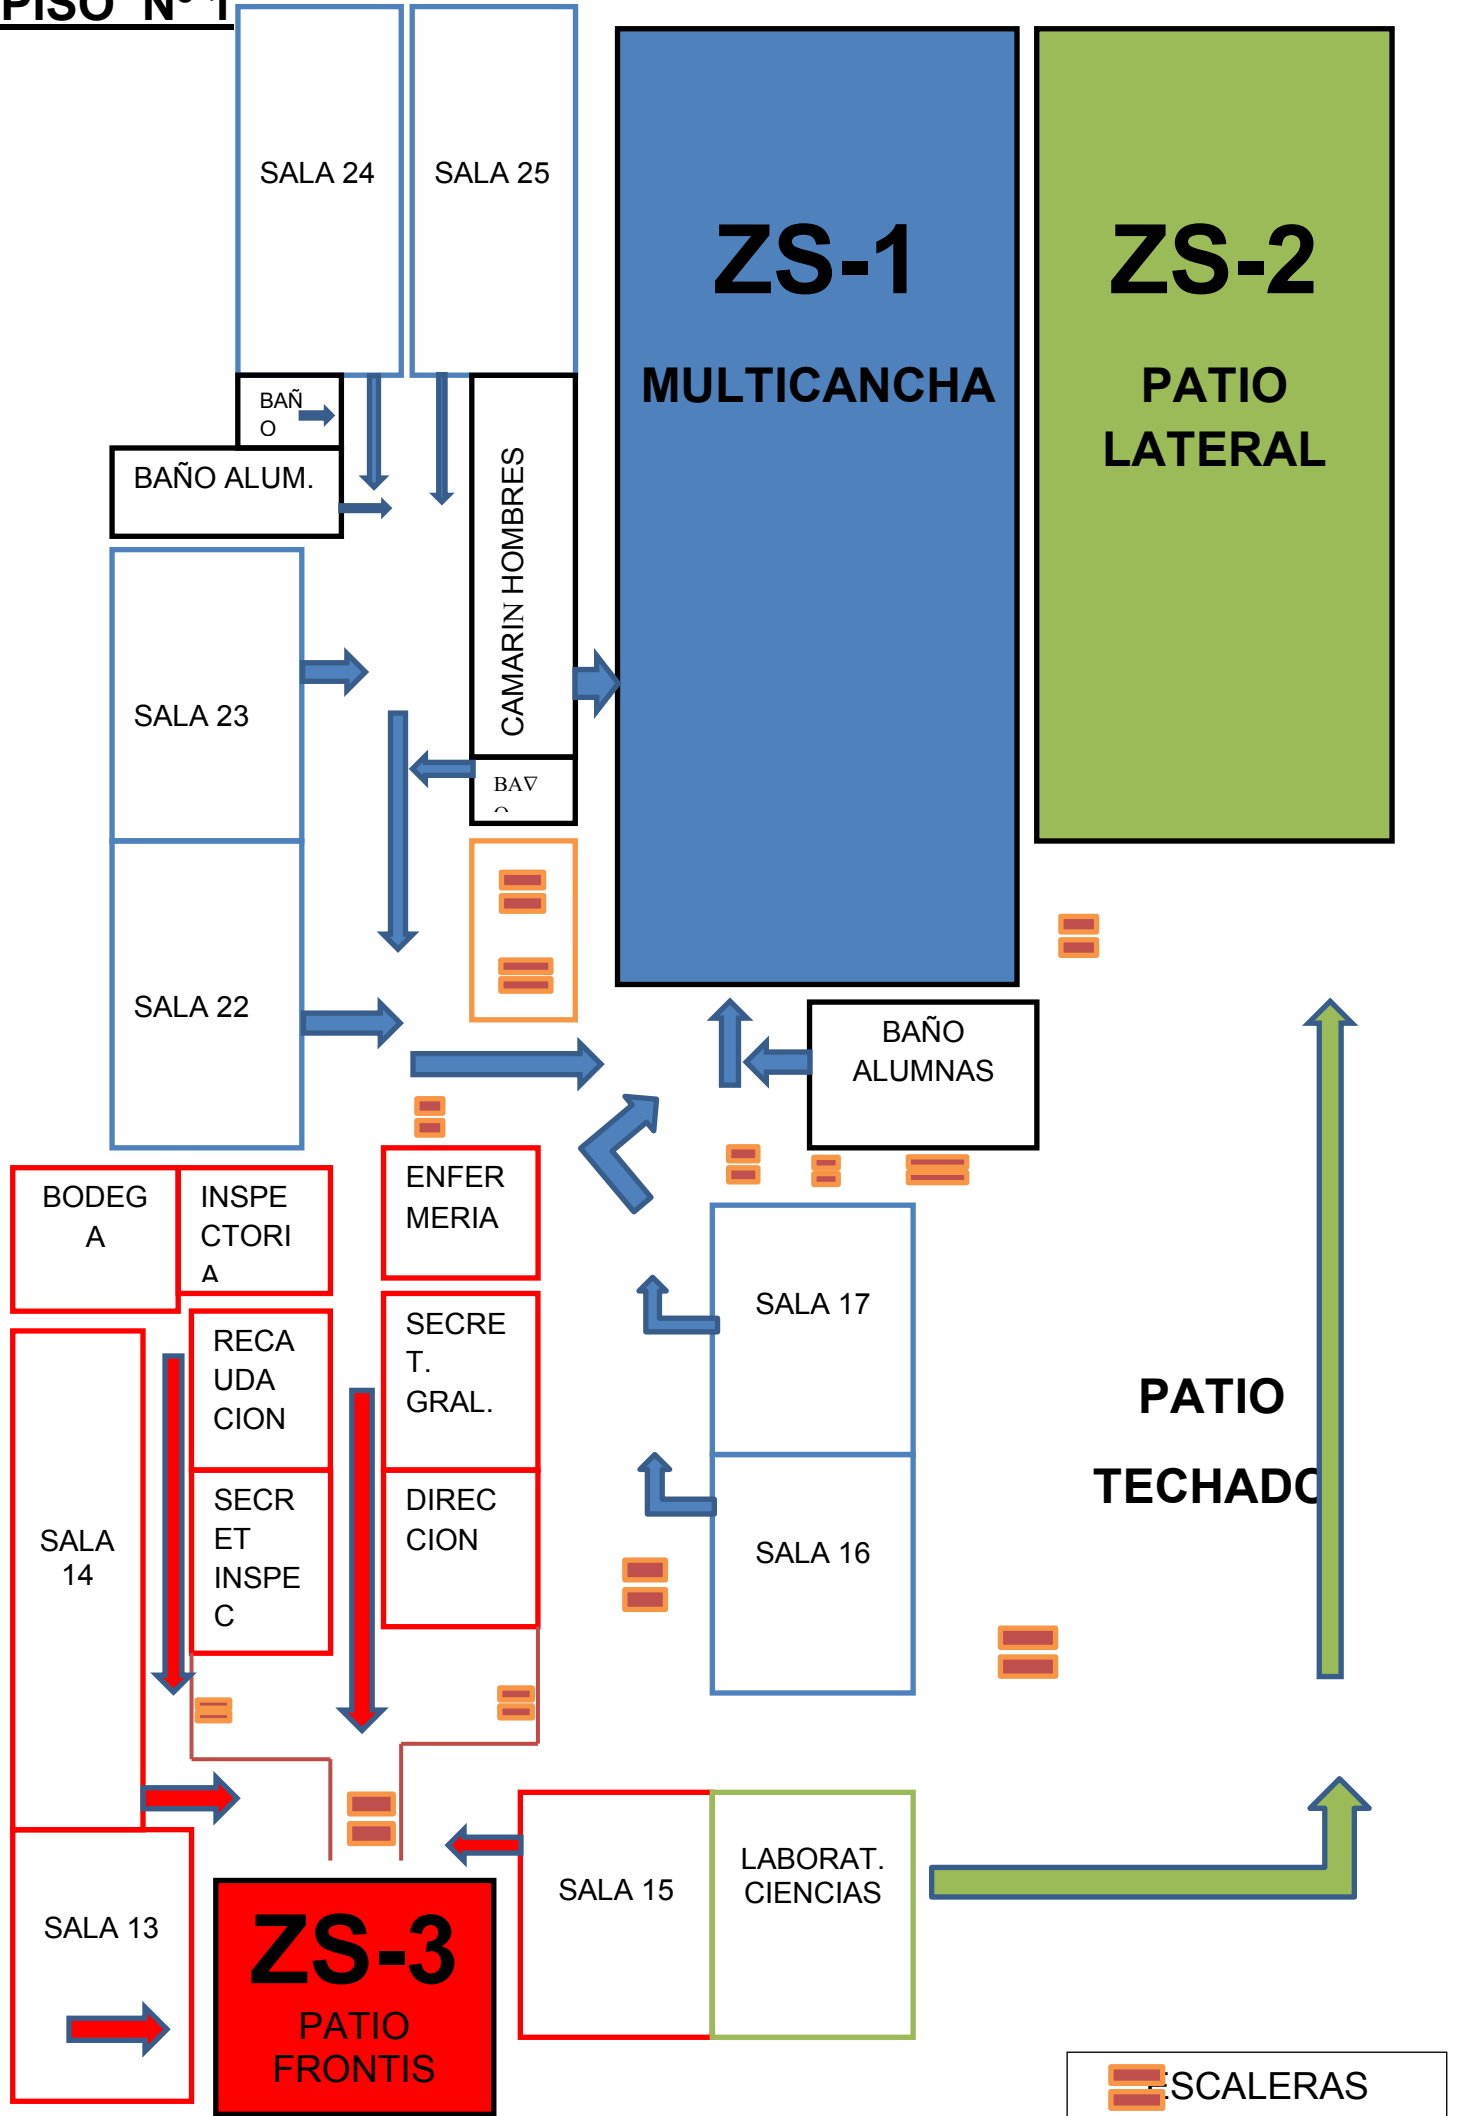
PISO N° 1

SALA 24

SALA 25

ZS-1

MULTICANCHA

ZS-2

PATIO LATERAL

BAÑO

BAÑO ALUM.

CAMARIN HOMBRES

SALA 23

BAÑO

SALA 22

BAÑO ALUMNAS

BODEGA

INSPECTORIA

ENFERMERIA

SALA 17

RECAUDACION

SECRET. GRAL.

PATIO TECHADO

SECRET INSPEC

DIRECCION

SALA 14

SALA 16

SALA 13

ZS-3

PATIO FRONTIS

SALA 15

LABORAT. CIENCIAS

ESCALERAS